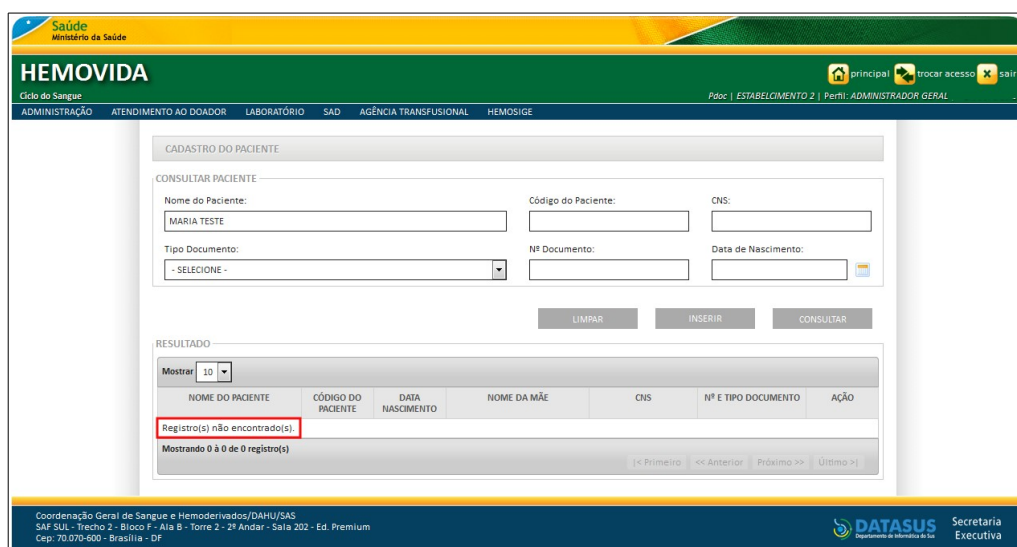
Saúde
Ministério da Saúde

HEMOVIDA
Ciclo do Sangue

principal trocar acesso sair

Pdoc | ESTABELECIMENTO 2 | Perfil: ADMINISTRADOR GERAL

ADMINISTRAÇÃO ATENDIMENTO AO DOADOR LABORATÓRIO SAD AGÊNCIA TRANSFUSIONAL HEMOSIGE

CADASTRO DO PACIENTE

CONSULTAR PACIENTE

Nome do Paciente: MARIA TESTE

Código do Paciente:

CNS:

Tipo Documento: - SELECIONE -

Nº Documento:

Data de Nascimento:

LIMPAR INSERIR CONSULTAR

RESULTADO

Mostrar 10

| NOME DO PACIENTE | CÓDIGO DO PACIENTE | DATA NASCIMENTO | NOME DA MÃE | CNS | Nº E TIPO DOCUMENTO | AÇÃO |
|---|---|---|---|---|---|---|
| Registro(s) não encontrado(s). | | | | | | |

Mostrando 0 à 0 de 0 registro(s)

|< Primeiro << Anterior Próximo >> Último >|

Coordenação Geral de Sangue e Hemoderivados/DAHU/SAS
SAF SUL - Trecho 2 - Bloco F - Ala B - Torre 2 - 2º Andar - Sala 202 - Ed. Premium
Cep: 70.070-600 - Brasília - DF

DATASUS
Departamento de Informática do SUS

Secretaria Executiva